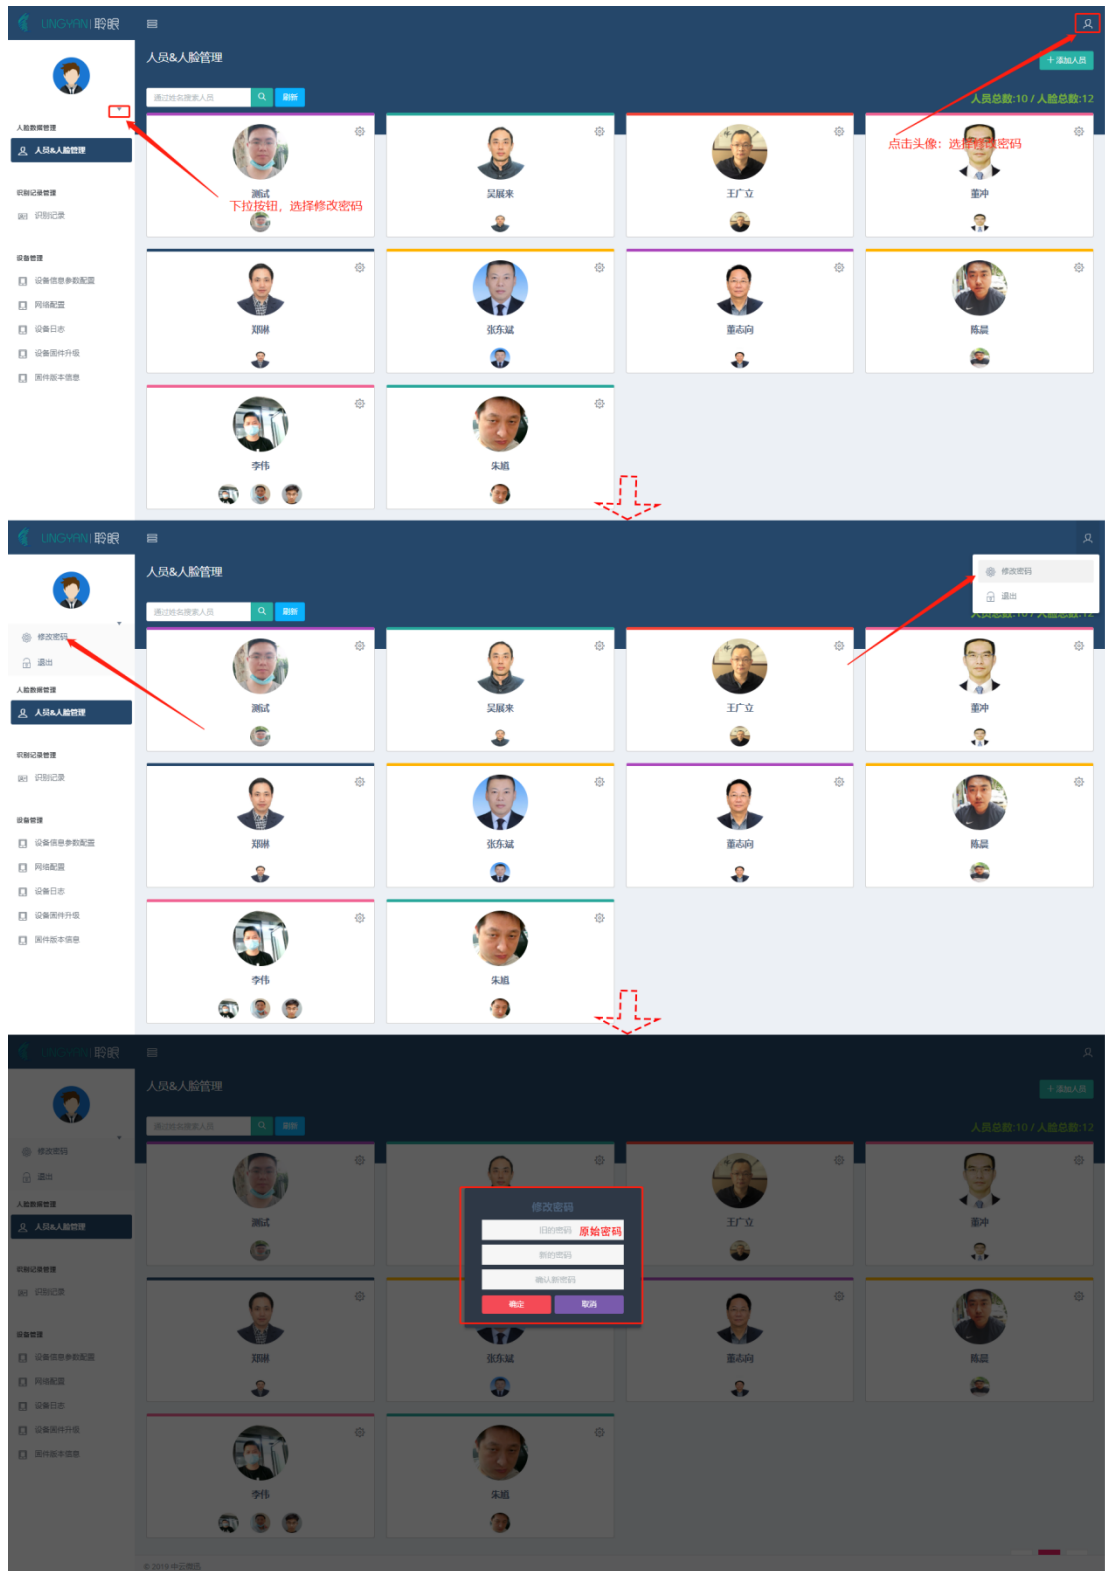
LINGYFIN | 聆眼

人员&人脸管理

＋添加人员

通过姓名搜索人员 刷新

人员总数:10 / 人脸总数:12

人脸数据管理
人员&人脸管理
识别记录管理
识别记录
设备管理
设备信息参数配置
网络配置
设备日志
设备固件升级
固件版本信息

测试
下拉按钮，选择修改密码
吴展来
王广立
点击头像：选择修改密码
董冲
郑琳
张东斌
董志刚
陈晨
李伟
朱旭

LINGYFIN | 聆眼

人员&人脸管理

通过姓名搜索人员 刷新

修改密码
退出

人脸数据管理
人员&人脸管理
识别记录管理
识别记录
设备管理
设备信息参数配置
网络配置
设备日志
设备固件升级
固件版本信息

测试
吴展来
王广立
董冲
郑琳
张东斌
董志刚
陈晨
李伟
朱旭

LINGYFIN | 聆眼

人员&人脸管理

＋添加人员

通过姓名搜索人员 刷新

人员总数:10 / 人脸总数:12

修改密码
退出

人脸数据管理
人员&人脸管理
识别记录管理
识别记录
设备管理
设备信息参数配置
网络配置
设备日志
设备固件升级
固件版本信息

修改密码
旧的密码 原始密码
新的密码
确认新密码
确定
取消

测试
王广立
董冲
郑琳
张东斌
董志刚
陈晨
李伟
朱旭

© 2019 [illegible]